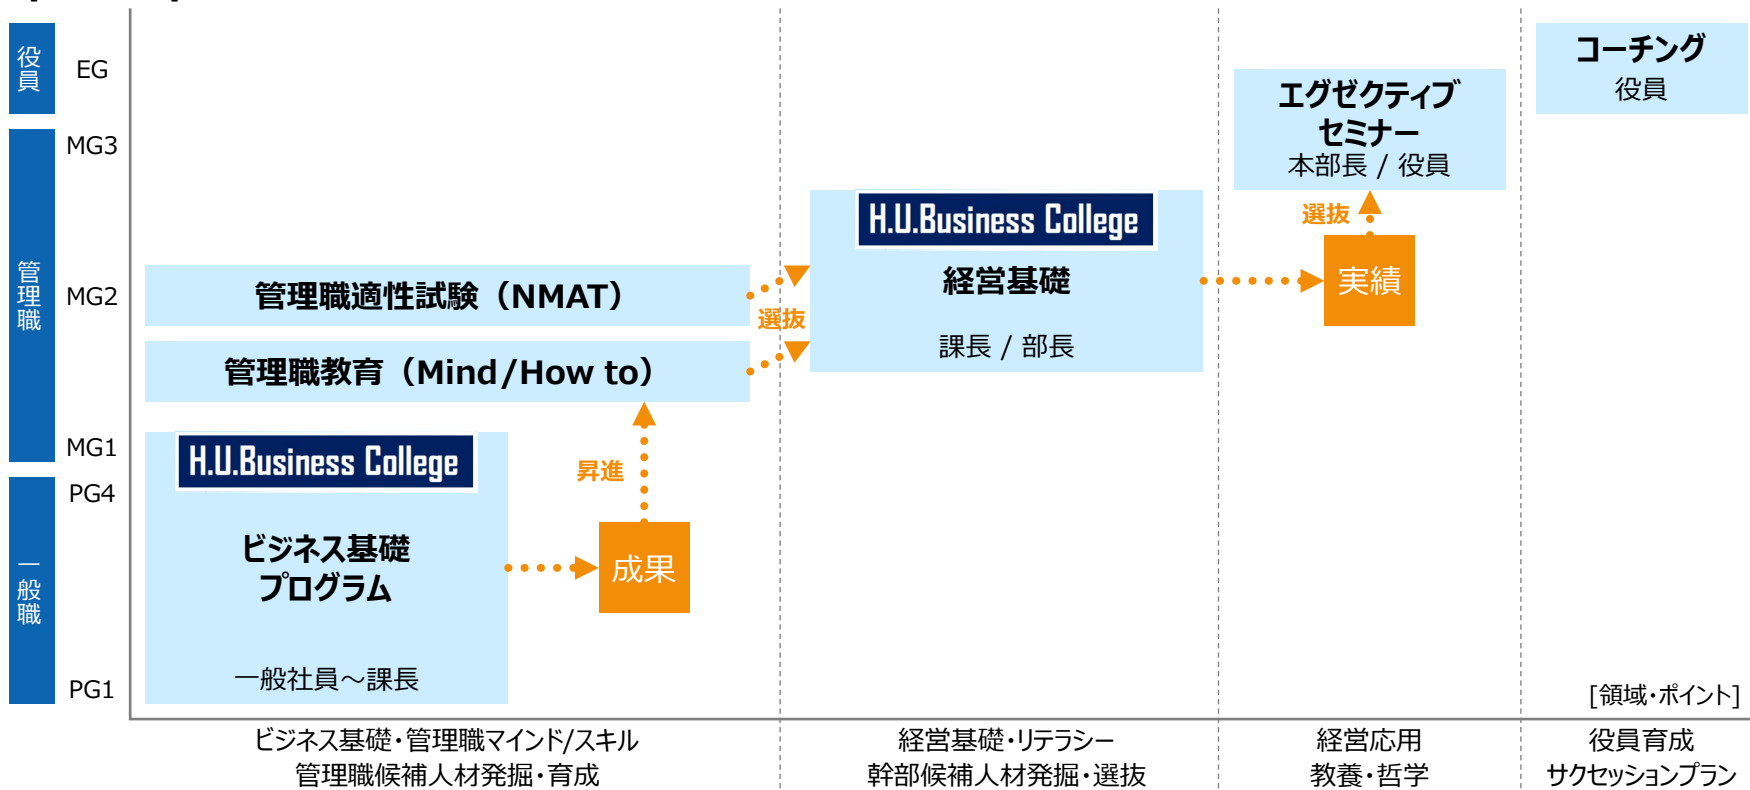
役員

EG

管理職

MG3

MG2

MG1

一般職

PG4

PG1

コーチング
役員

エグゼクティブセミナー
本部長 / 役員

選抜

実績

H.U.Business College
経営基礎
課長 / 部長

管理職適性試験（NMAT）

選抜

管理職教育（Mind/How to）

昇進

H.U.Business College
ビジネス基礎プログラム
一般社員～課長

成果

[領域・ポイント]

ビジネス基礎・管理職マインド/スキル
管理職候補人材発掘・育成

経営基礎・リテラシー
幹部候補人材発掘・選抜

経営応用
教養・哲学

役員育成
サクセッションプラン